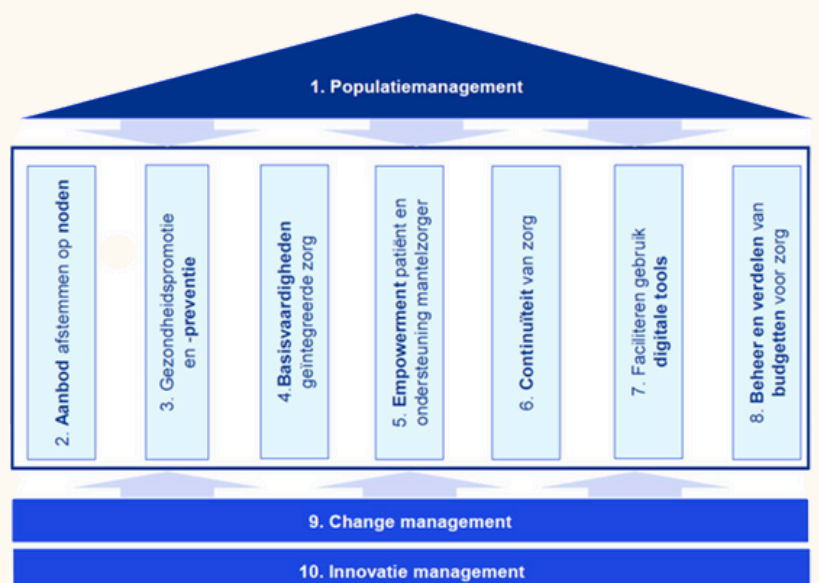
1. Populatiemanagement

2. Aanbod afstemmen op noden

3. Gezondheidspromotie en -preventie

4. Basisvaardigheden geïntegreerde zorg

5. Empowerment patiënt en ondersteuning mantelzorger

6. Continuïteit van zorg

7. Faciliteren gebruik digitale tools

8. Beheer en verdelen van budgetten voor zorg

9. Change management

10. Innovatie management